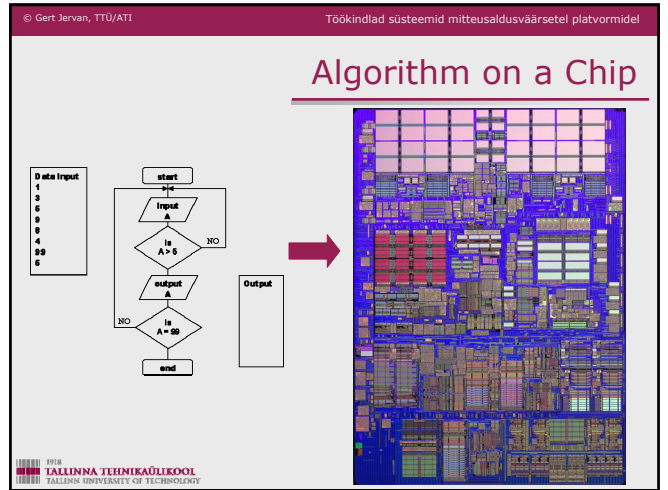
© Gert Jervan, TTÜ/ATI

Töökindlad süsteemid mitteusaldusväärsetel platvormidel

Algorithm on a Chip

Data input
1
3
5
9
8
4
99
6

start

input
A

is
A > 5

NO

output
A

NO

is
A = 99

end

Output

1918
TALLINNA TEHNIKAÜLIKOOL
TALLINN UNIVERSITY OF TECHNOLOGY